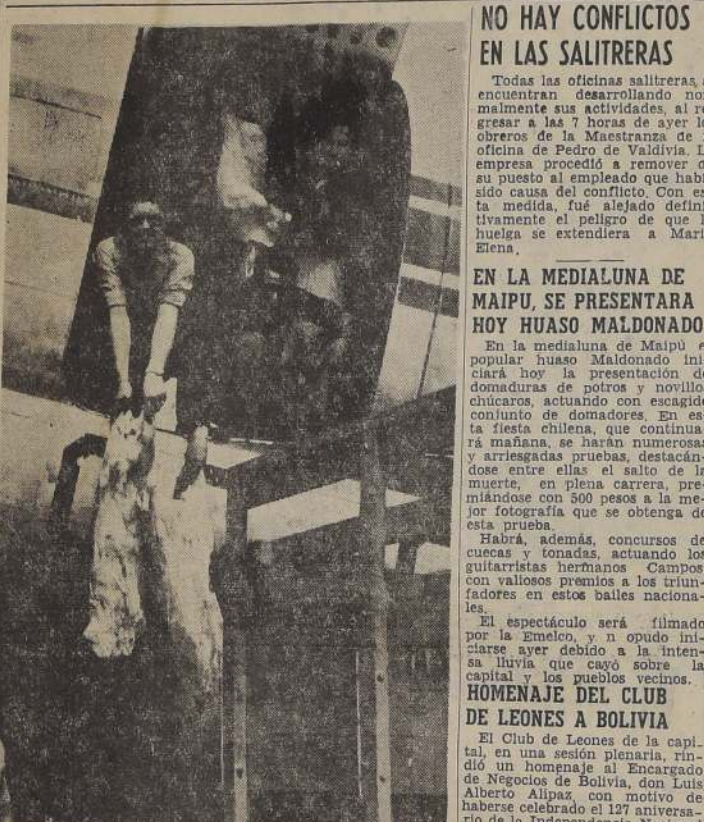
NO HAY CONFLICTOS EN LAS SALITRERAS

Todas las oficinas salitreras, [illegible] encuentran desarrollando no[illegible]malmente sus actividades, al re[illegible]gresar a las 7 horas de ayer l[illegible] obreros de la Maestranza de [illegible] oficina de Pedro de Valdivia. L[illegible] empresa procedió a remover d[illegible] su puesto al empleado que habi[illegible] sido causa del conflicto. Con es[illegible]ta medida, fué alejado defini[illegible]tivamente el peligro de que l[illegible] huelga se extendiera a Mari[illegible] Elena.

EN LA MEDIALUNA DE MAIPU, SE PRESENTARA HOY HUASO MALDONADO

En la medialuna de Maipú e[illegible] popular huaso Maldonado ini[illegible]ciará hoy la presentación d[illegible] domaduras de potros y novillo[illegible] chúcaros, actuando con escagid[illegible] conjunto de domadores. En es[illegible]ta fiesta chilena, que continua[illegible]rá mañana, se harán numerosa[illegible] y arriesgadas pruebas, destacán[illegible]dose entre ellas el salto de l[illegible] muerte, en plena carrera, pre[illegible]miándose con 500 pesos a la me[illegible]jor fotografía que se obtenga d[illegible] esta prueba.

Habrá, además, concursos de cuecas y tonadas, actuando los guitarristas hermanos Campos con valiosos premios a los triunfadores en estos bailes nacionales.

El espectáculo será filmado por la Emelco, y n opudo iniciarse ayer debido a la intensa lluvia que cayó sobre la capital y los pueblos vecinos.

HOMENAJE DEL CLUB DE LEONES A BOLIVIA

El Club de Leones de la capital, en una sesión plenaria, rindió un homenaje al Encargado de Negocios de Bolivia, don Luis Alberto Alipaz, con motivo de haberse celebrado el 127 aniversario de la Independencia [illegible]